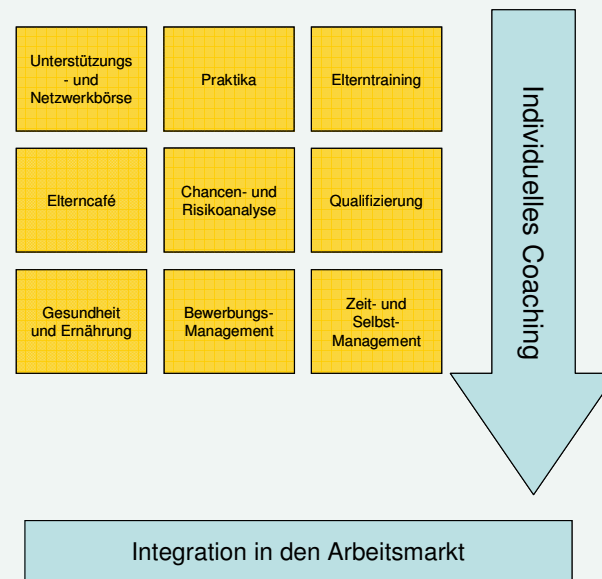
Unterstützungs - und Netzwerkbörse

Praktika

Elterntraining

Elterncafé

Chancen- und Risikoanalyse

Qualifizierung

Gesundheit und Ernährung

Bewerbungs-Management

Zeit- und Selbst-Management

Individuelles Coaching

Integration in den Arbeitsmarkt